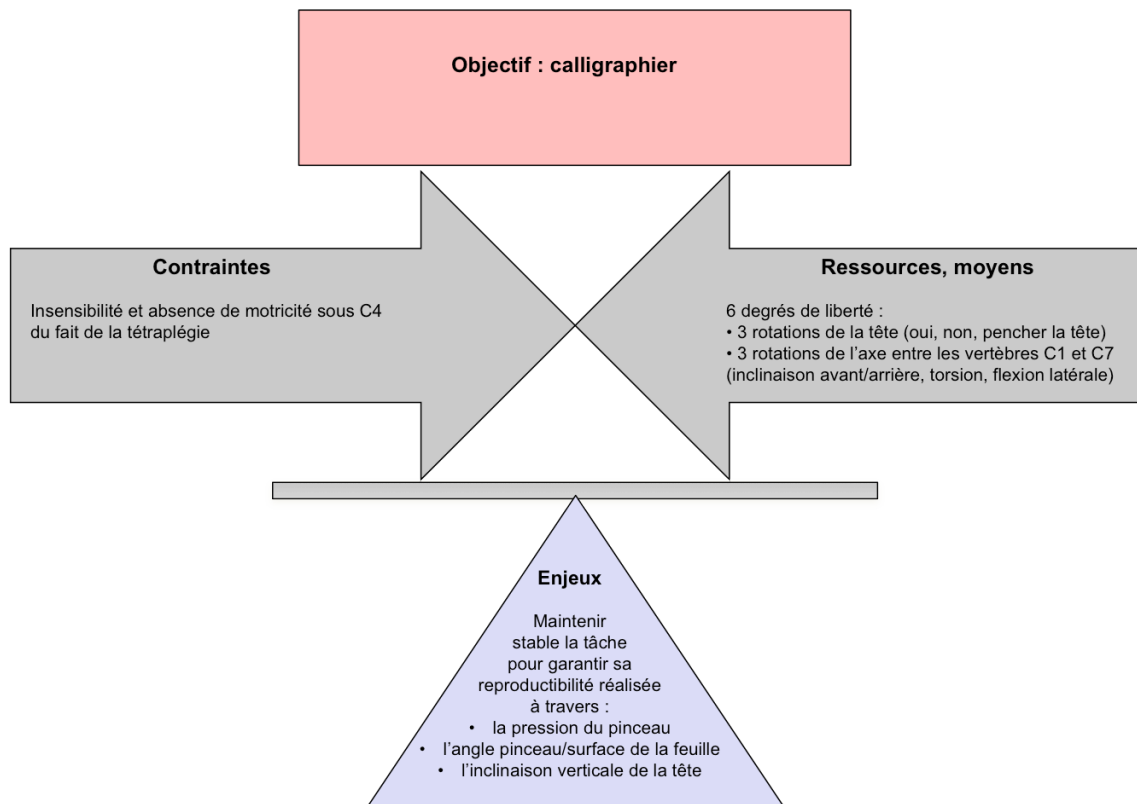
Objectif : calligraphier

Contraintes

Insensibilité et absence de motricité sous C4 du fait de la tétraplégie

Ressources, moyens

6 degrés de liberté :
• 3 rotations de la tête (oui, non, pencher la tête)
• 3 rotations de l'axe entre les vertèbres C1 et C7 (inclinaison avant/arrière, torsion, flexion latérale)

Enjeux

Maintenir stable la tâche pour garantir sa reproductibilité réalisée à travers :
• la pression du pinceau
• l'angle pinceau/surface de la feuille
• l'inclinaison verticale de la tête